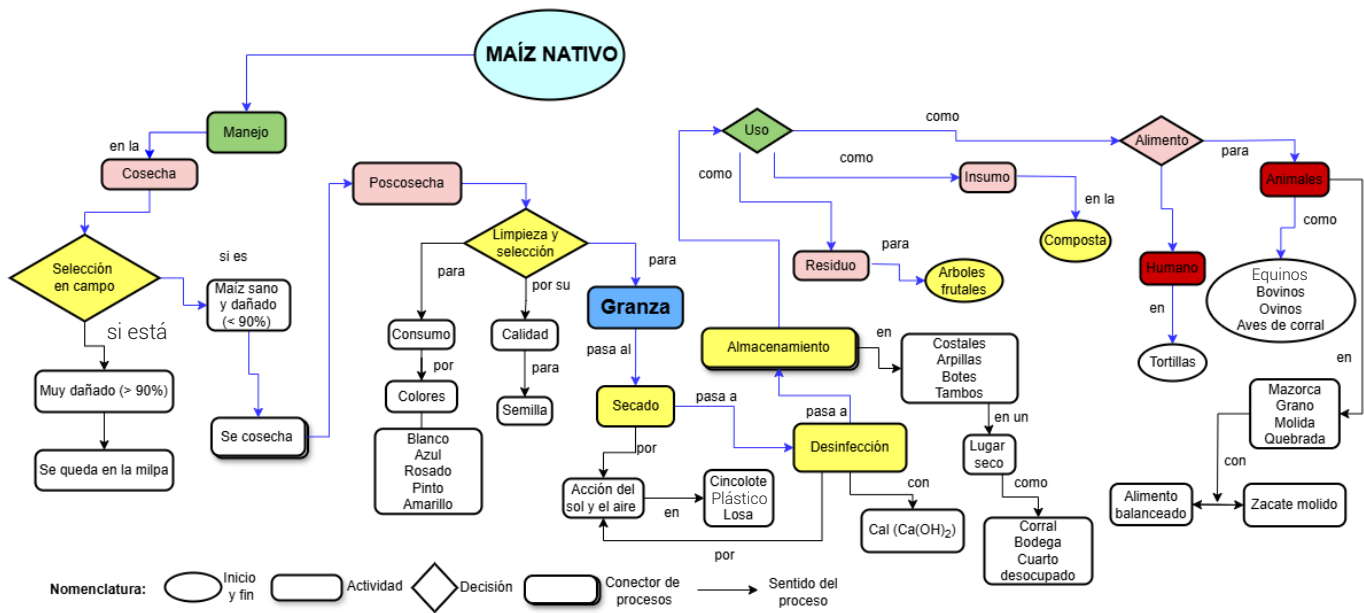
MAÍZ NATIVO

Manejo

en la

Cosecha

Selección en campo

si es

Maíz sano y dañado (< 90%)

si está

Muy dañado (> 90%)

Se queda en la milpa

Se cosecha

Poscosecha

Limpieza y selección

para

Consumo

por

Colores

Blanco
Azul
Rosado
Pinto
Amarillo

por su

Calidad

para

Semilla

para

Granza

pasa al

Secado

pasa a

por

Acción del sol y el aire

en

Cincolote
Plástico
Losa

por

Desinfección

pasa a

con

Cal (Ca(OH)$_2$)

Almacenamiento

en

Costales
Arpillas
Botes
Tambos

en un

Lugar seco

como

Corral
Bodega
Cuarto desocupado

Uso

como

Residuo

para

Arboles frutales

como

Insumo

en la

Composta

como

Alimento

para

Animales

como

Equinos
Bovinos
Ovinos
Aves de corral

en

Mazorca
Grano
Molida
Quebrada

con

Alimento balanceado

Zacate molido

Humano

en

Tortillas

Nomenclatura:

Inicio y fin

Actividad

Decisión

Conector de procesos

Sentido del proceso